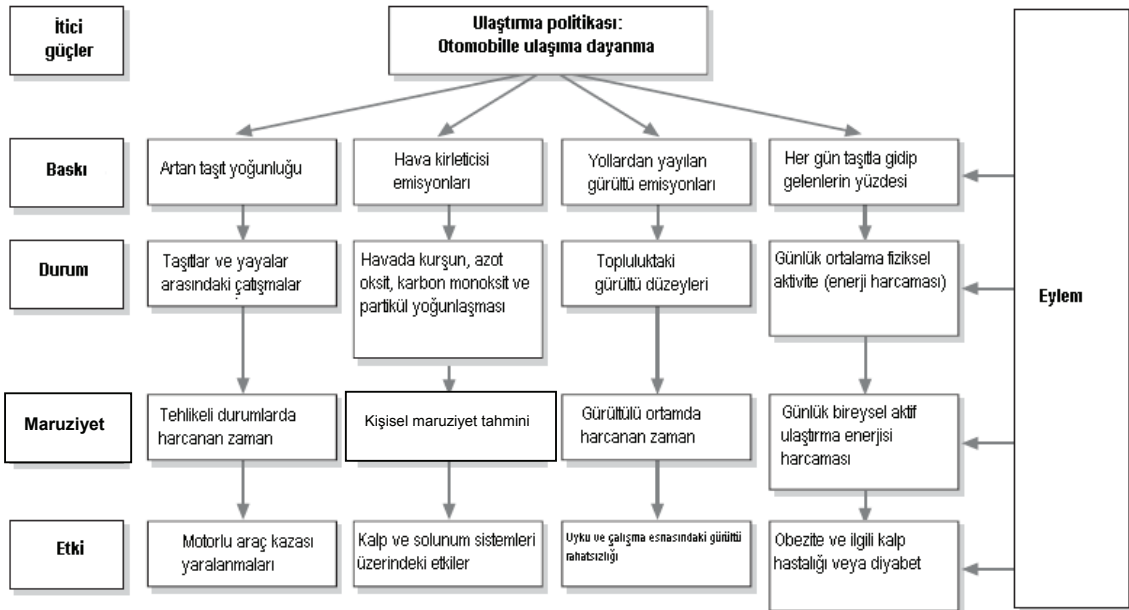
İtici güçler

Ulaştırma politikası: Otomobille ulaşıma dayanma

Baskı

Artan taşıt yoğunluğu

Hava kirleticisi emisyonları

Yollardan yayılan gürültü emisyonları

Her gün taşıtla gidip gelenlerin yüzdesi

Durum

Taşıtlar ve yayalar arasındaki çatışmalar

Havada kurşun, azot oksit, karbon monoksit ve partikül yoğunlaşması

Topluluktaki gürültü düzeyleri

Günlük ortalama fiziksel aktivite (enerji harcaması)

Eylem

Maruziyet

Tehlikeli durumlarda harcanan zaman

Kişisel maruziyet tahmini

Gürültülü ortamda harcanan zaman

Günlük bireysel aktif ulaştırma enerjisi harcaması

Etki

Motorlu araç kazası yaralanmaları

Kalp ve solunum sistemleri üzerindeki etkiler

Uyku ve çalışma esnasındaki gürültü rahatsızlığı

Obezite ve ilgili kalp hastalığı veya diyabet